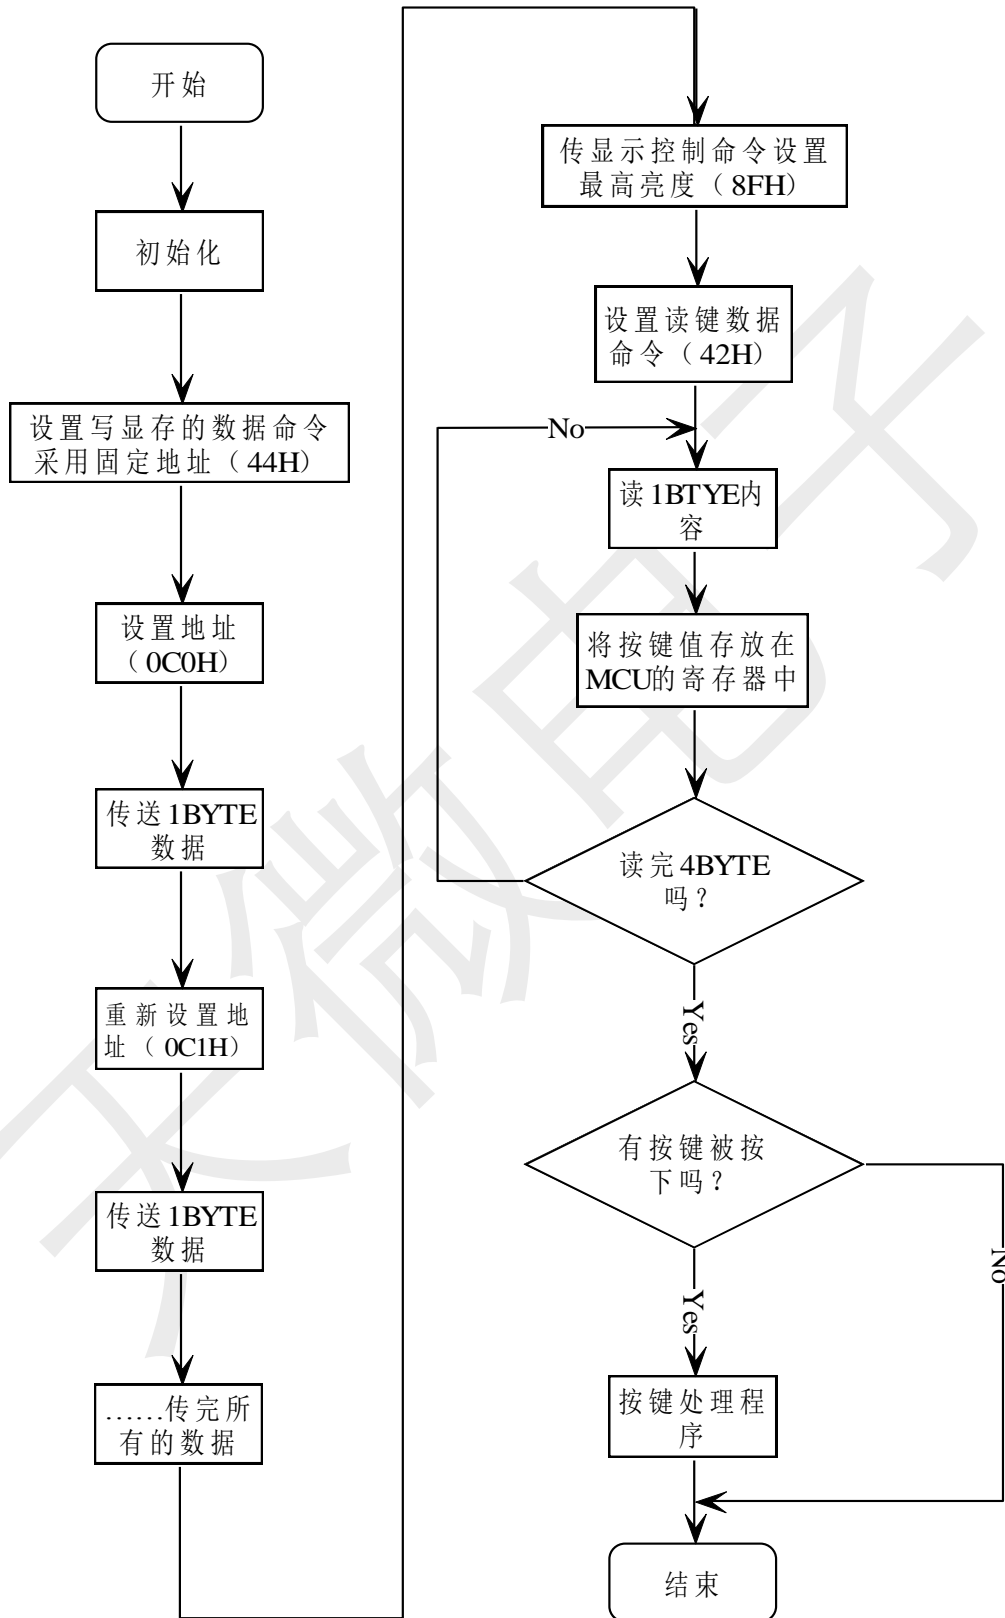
开始

初始化

设置写显存的数据命令采用固定地址（44H）

设置地址（0C0H）

传送1BYTE数据

重新设置地址（0C1H）

传送1BYTE数据

……传完所有的数据

传显示控制命令设置最高亮度（8FH）

设置读键数据命令（42H）

No

读1BTYE内容

将按键值存放在MCU的寄存器中

读完4BYTE吗？

Yes

有按键被按下吗？

No

Yes

按键处理程序

结束